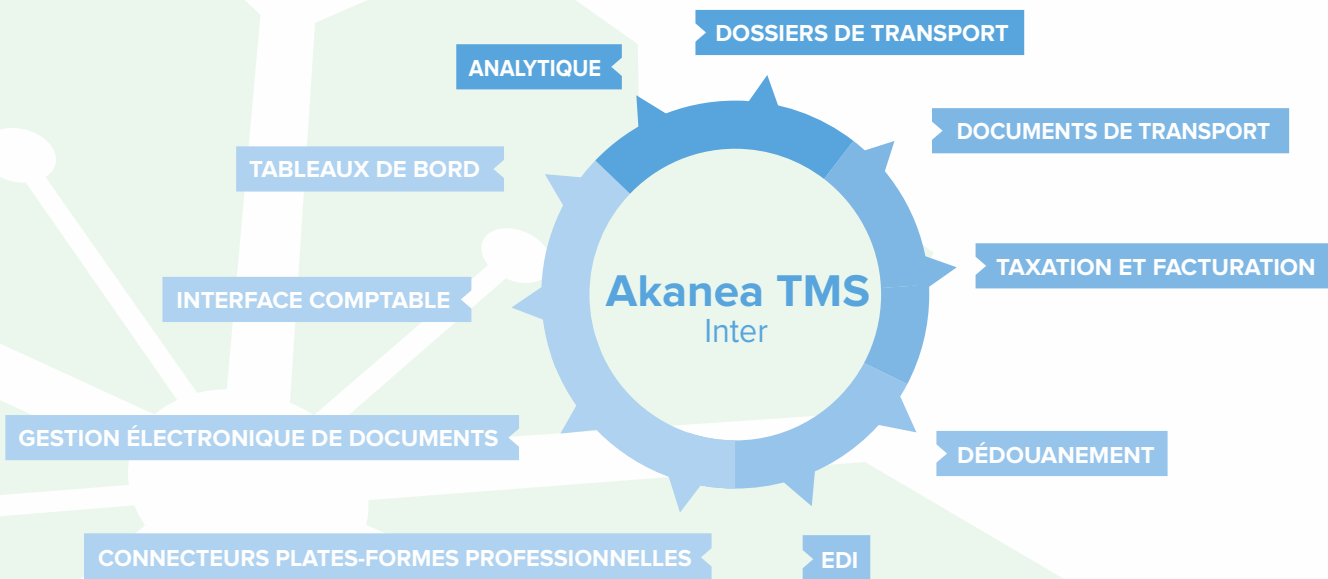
DOSSIERS DE TRANSPORT

ANALYTIQUE

DOCUMENTS DE TRANSPORT

TABLEAUX DE BORD

TAXATION ET FACTURATION

INTERFACE COMPTABLE

Akanea TMS
Inter

DÉDOUANEMENT

GESTION ÉLECTRONIQUE DE DOCUMENTS

CONNECTEURS PLATES-FORMES PROFESSIONNELLES

EDI